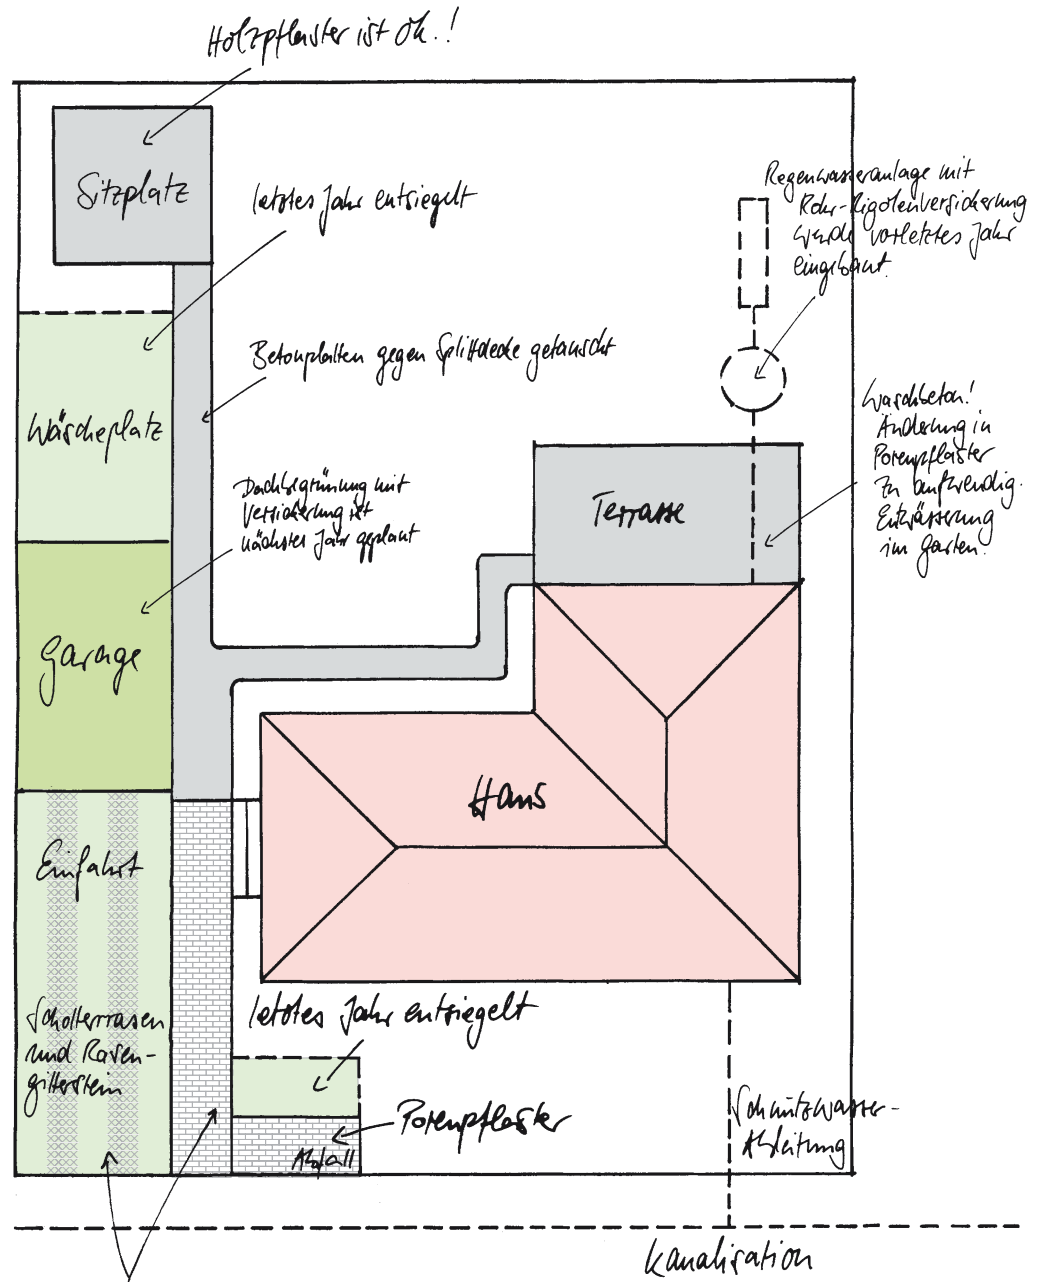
Holzpflaster ist ok.!

Sitzplatz

letztes Jahr entsiegelt

Regenwasseranlage mit Rohr-Rigolenversickerung wurde vorletztes Jahr eingebaut.

Betonplatten gegen Splittdecke getauscht

Wäscheplatz

Waschbeton! Änderung in Porenpflaster zu aufwendig. Entwässerung im Garten.

Dachbegrünung mit Versickerung ist nächstes Jahr geplant

Terrasse

Garage

Haus

Einfahrt

Schotterrasen und Rasengitterstein

letztes Jahr entsiegelt

Porenpflaster

Abfall

Schmutzwasser-Ableitung

Kanalisation